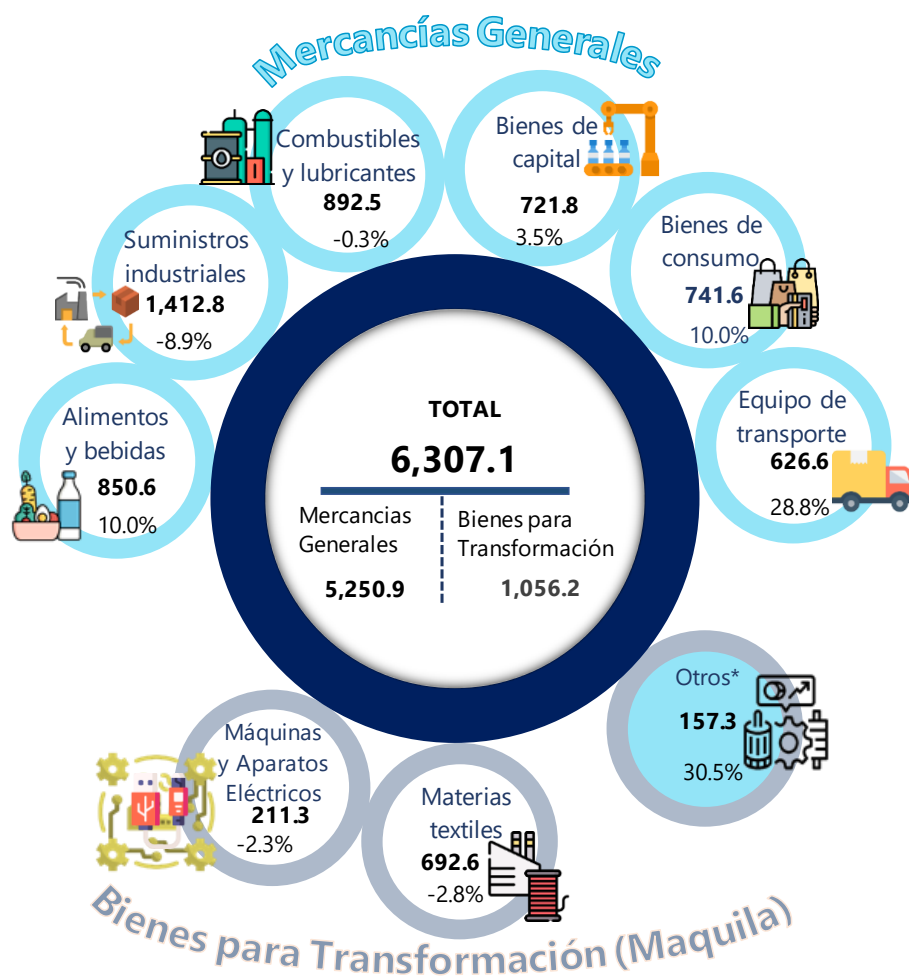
Mercancías Generales

Combustibles y lubricantes
892.5
-0.3%

Bienes de capital
721.8
3.5%

Suministros industriales
1,412.8
-8.9%

Bienes de consumo
741.6
10.0%

Alimentos y bebidas
850.6
10.0%

TOTAL
6,307.1

Mercancias Generales
5,250.9

Bienes para Transformación
1,056.2

Equipo de transporte
626.6
28.8%

Otros*
157.3
30.5%

Máquinas y Aparatos Eléctricos
211.3
-2.3%

Materias textiles
692.6
-2.8%

Bienes para Transformación (Maquila)